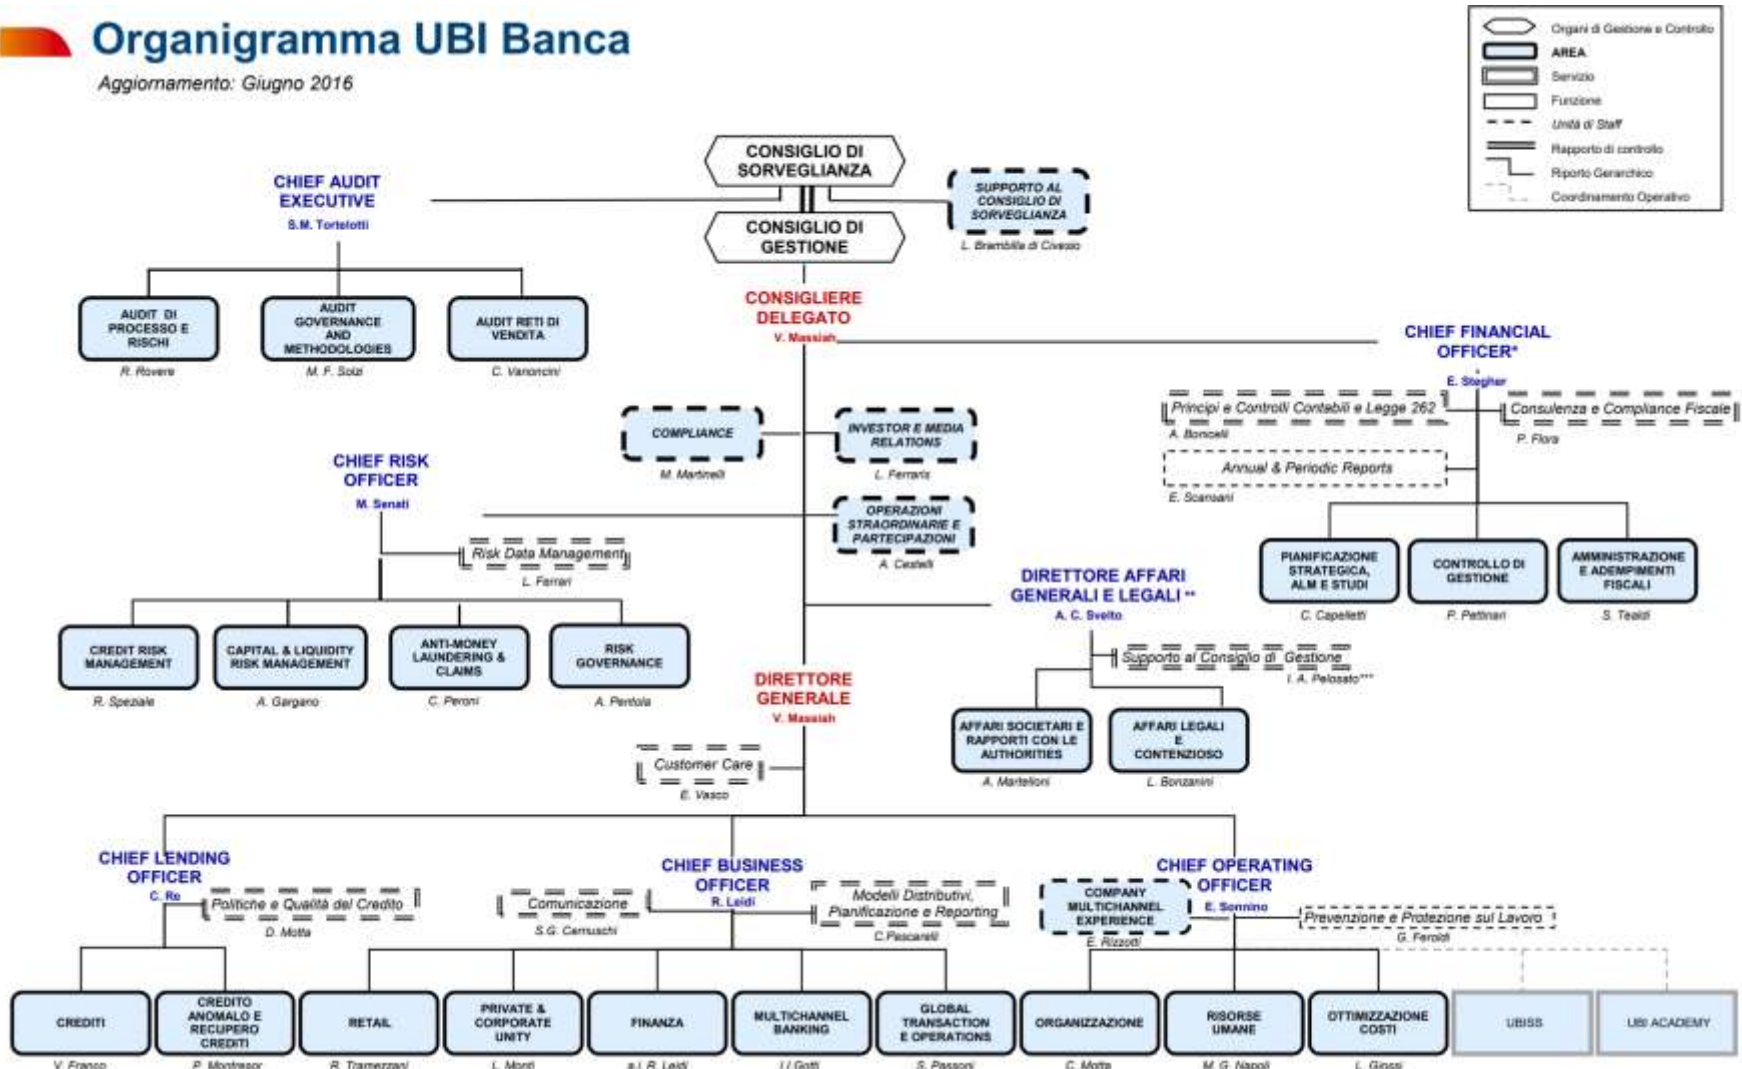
Organigramma UBI Banca

Aggiornamento: Giugno 2016

Organi di Gestione e Controllo
AREA
Servizio
Funzione
Unità di Staff
Rapporto di controllo
Riporto Gerarchico
Coordinamento Operativo

CONSIGLIO DI SORVEGLIANZA

CONSIGLIO DI GESTIONE

SUPPORTO AL CONSIGLIO DI SORVEGLIANZA
L. Brambilla di Civesio

CHIEF AUDIT EXECUTIVE
S.M. Tortelotti

AUDIT DI PROCESSO E RISCHI
R. Rovere

AUDIT GOVERNANCE AND METHODOLOGIES
M. F. Sola

AUDIT RETI DI VENDITA
C. Vanoncini

CONSIGLIERE DELEGATO
V. Massiah

CHIEF FINANCIAL OFFICER*
E. Stegher

Principi e Controlli Contabili e Legge 262
A. Bonicelli

Consulenza e Compliance Fiscale
P. Flora

Annual & Periodic Reports
E. Scansani

COMPLIANCE
M. Martinelli

INVESTOR E MEDIA RELATIONS
L. Ferraris

OPERAZIONI STRAORDINARIE E PARTECIPAZIONI
A. Castelli

CHIEF RISK OFFICER
M. Senati

Risk Data Management
L. Ferrari

PIANIFICAZIONE STRATEGICA, ALM E STUDI
C. Capelletti

CONTROLLO DI GESTIONE
P. Pettinari

AMMINISTRAZIONE E ADEMPIMENTI FISCALI
S. Tealdi

DIRETTORE AFFARI GENERALI E LEGALI **
A. C. Svelto

Supporto al Consiglio di Gestione
I. A. Pelosato***

CREDIT RISK MANAGEMENT
R. Speziale

CAPITAL & LIQUIDITY RISK MANAGEMENT
A. Gargano

ANTI-MONEY LAUNDERING & CLAIMS
C. Peroni

RISK GOVERNANCE
A. Pentola

DIRETTORE GENERALE
V. Massiah

AFFARI SOCIETARI E RAPPORTI CON LE AUTHORITIES
A. Martelloni

AFFARI LEGALI E CONTENZIOSO
L. Bonzanini

Customer Care
E. Vasco

CHIEF LENDING OFFICER
C. Re

Politiche e Qualità del Credito
D. Motta

CHIEF BUSINESS OFFICER
R. Leidi

Comunicazione
S.G. Camuschi

Modelli Distributivi, Pianificazione e Reporting
C.Pascarelli

COMPANY MULTICHANNEL EXPERIENCE
E. Rizzoli

CHIEF OPERATING OFFICER
E. Sonnino

Prevenzione e Protezione sul Lavoro
G. Feroldi

CREDITI
V. Franco

CREDITO ANOMALO E RECUPERO CREDITI
P. Montresor

RETAIL
R. Tramezzani

PRIVATE & CORPORATE UNITY
L. Monti

FINANZA
a.i. R. Leidi

MULTICHANNEL BANKING
I.I Gotti

GLOBAL TRANSACTION E OPERATIONS
S. Passoni

ORGANIZZAZIONE
C. Motta

RISORSE UMANE
M. G. Napoli

OTTIMIZZAZIONE COSTI
L. Giossi

UBISS

UBI ACADEMY